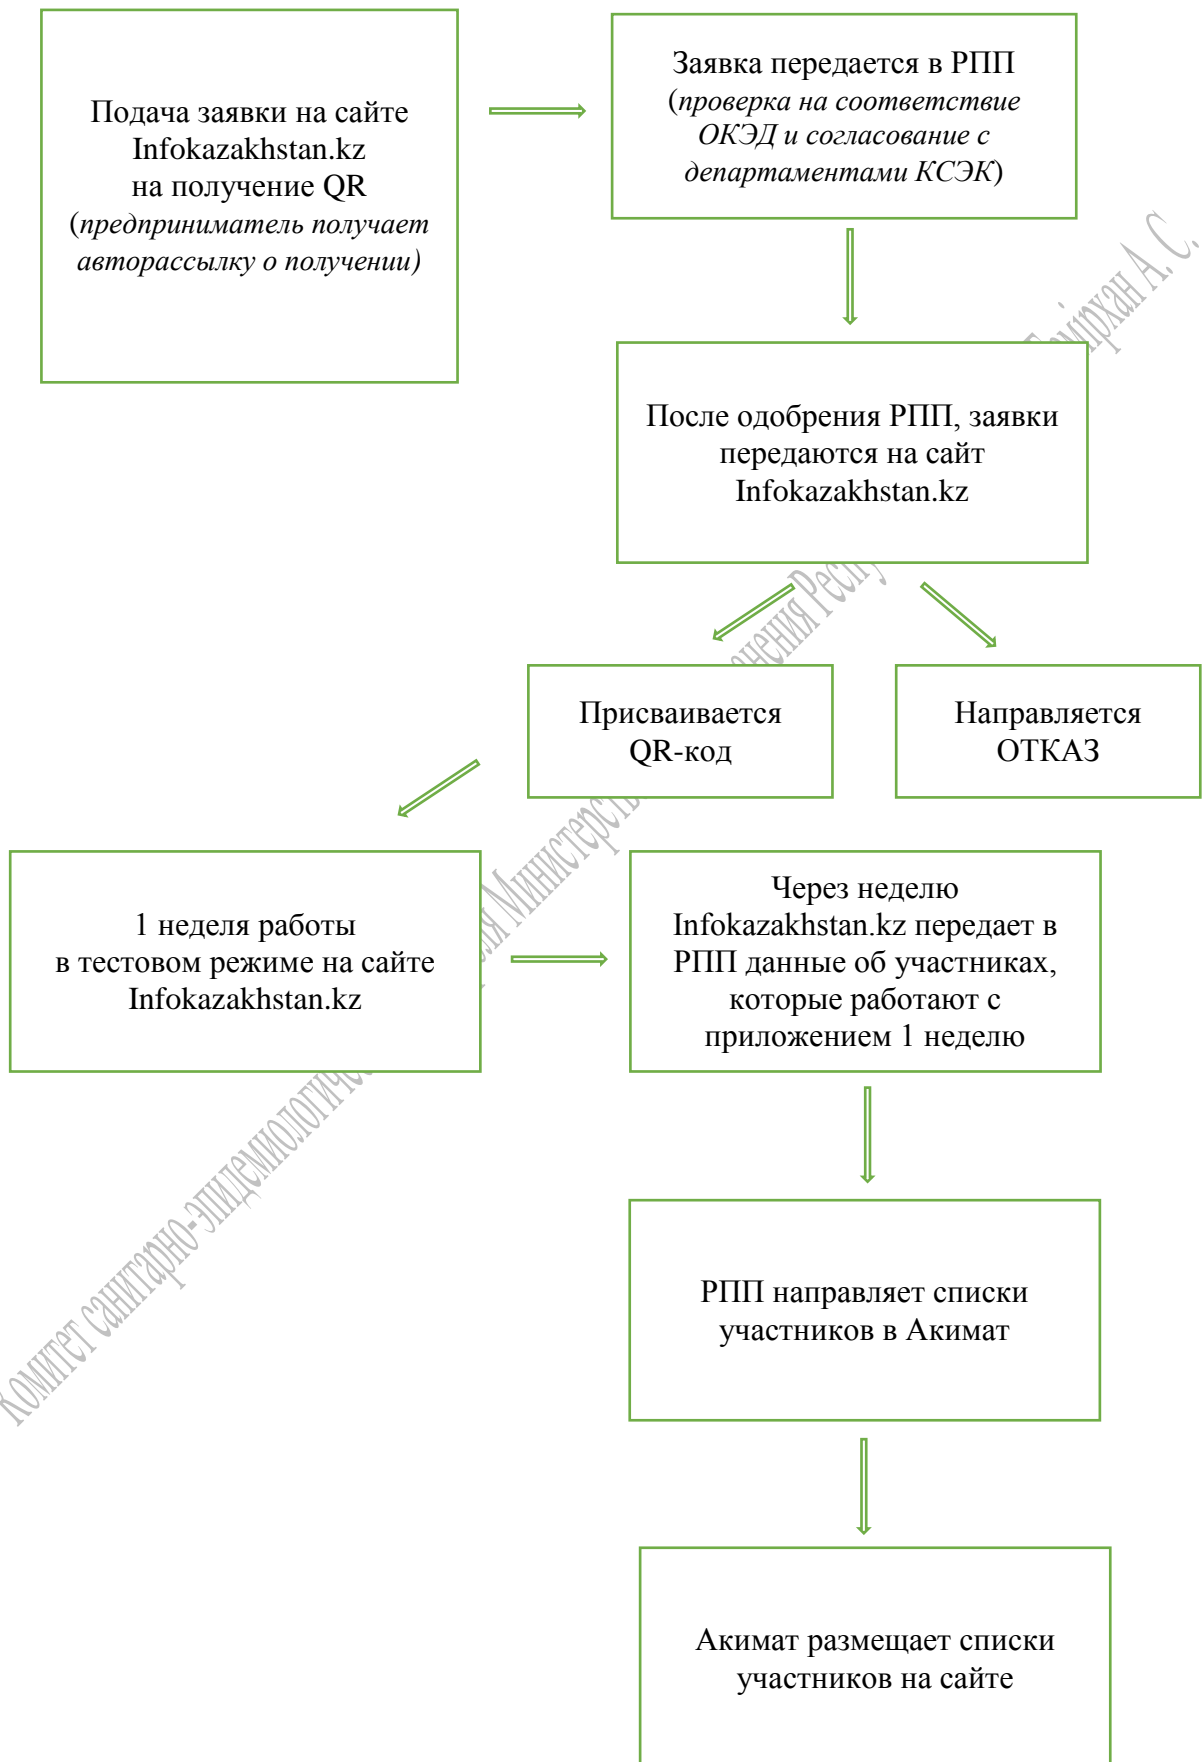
Подача заявки на сайте Infokazakhstan.kz на получение QR (предприниматель получает авторассылку о получении)

Заявка передается в РПП (проверка на соответствие ОКЭД и согласование с департаментами КСЭК)

После одобрения РПП, заявки передаются на сайт Infokazakhstan.kz

Присваивается QR-код

Направляется ОТКАЗ

1 неделя работы в тестовом режиме на сайте Infokazakhstan.kz

Через неделю Infokazakhstan.kz передает в РПП данные об участниках, которые работают с приложением 1 неделю

РПП направляет списки участников в Акимат

Акимат размещает списки участников на сайте

Комитет санитарно-эпидемиологического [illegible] Министерства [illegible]ения Респу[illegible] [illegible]ырхан А. С.